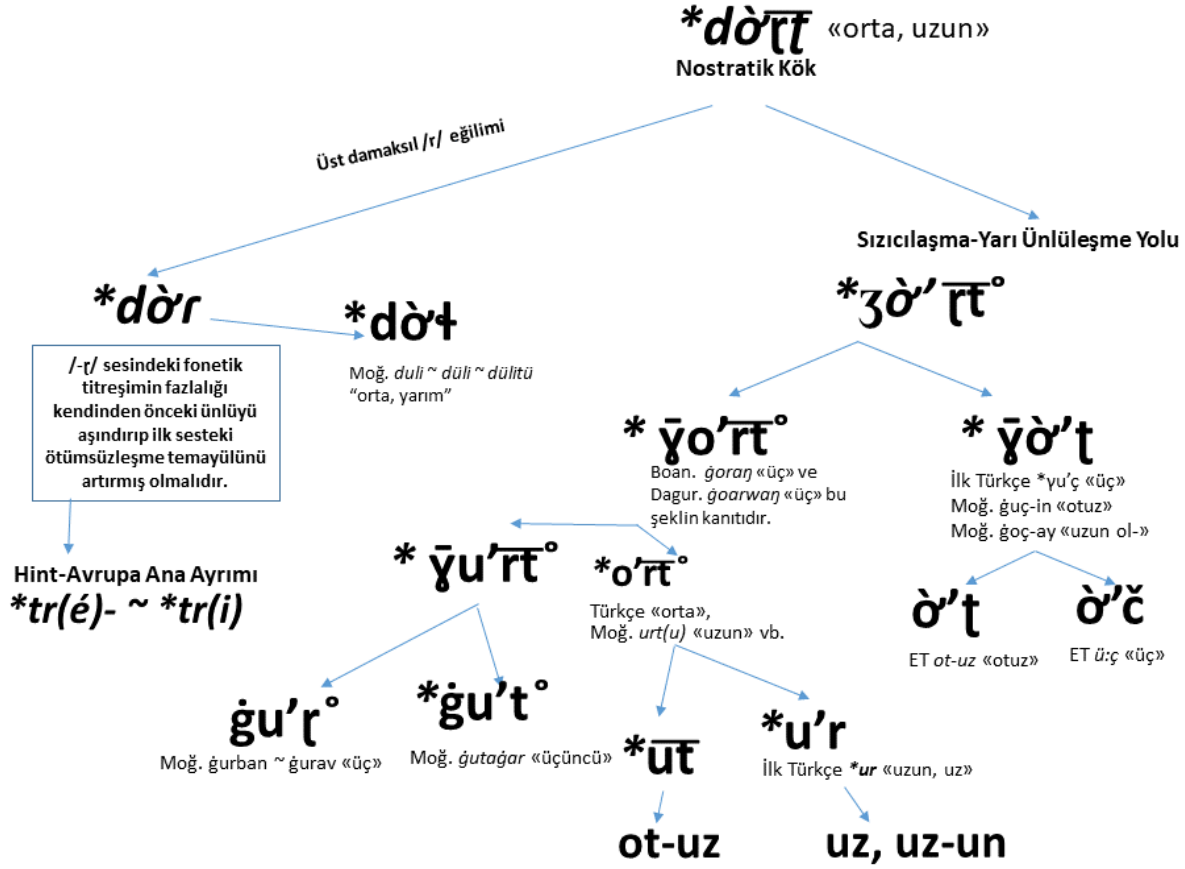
*dờɽ͞ʈ «orta, uzun»
Nostratik Kök

Üst damaksıl /r/ eğilimi

Sızıcılaşma-Yarı Ünlüleşme Yolu

*dờr

*dờɫ

Moğ. duli ~ düli ~ dülitü "orta, yarım"

/-ɽ/ sesindeki fonetik titreşimin fazlalığı kendinden önceki ünlüyü aşındırıp ilk sesteki ötümsüzleşme temayülünü artırmış olmalıdır.

Hint-Avrupa Ana Ayrımı
*tr(é)- ~ *tr(i)

*ʒờ' ɽ͞ʈ°

* ɣ̄o'r͞ʈ°

Boan. ġoraŋ «üç» ve Dagur. ġoarwaŋ «üç» bu şeklin kanıtıdır.

* ɣ̄ờ'ʈ

İlk Türkçe *γu'ç «üç»
Moğ. ġuç-in «otuz»
Moğ. ġoç-ay «uzun ol-»

* ɣ̄u'r͞ʈ°

*o'r͞ʈ°

Türkçe «orta», Moğ. urt(u) «uzun» vb.

ờ'ʈ

ET ot-uz «otuz»

ờ'č

ET ü:ç «üç»

ġu'ɽ°

Moğ. ġurban ~ ġurav «üç»

*ġu't°

Moğ. ġutaġar «üçüncü»

*u͞ʈ

*u'r

İlk Türkçe *ur «uzun, uz»

ot-uz

uz, uz-un